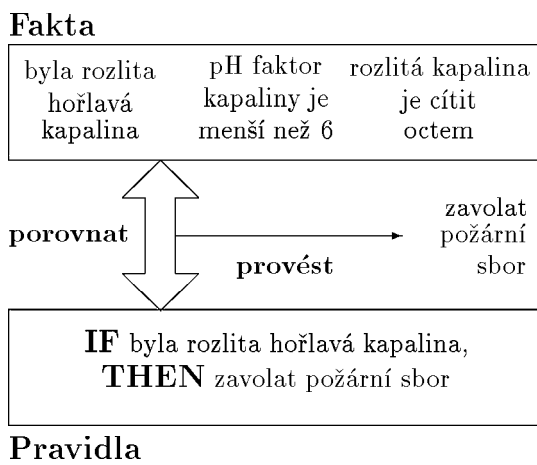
Fakta

byla rozlita hořlavá kapalina

pH faktor kapaliny je menší než 6

rozlitá kapalina je cítit octem

porovnat

provést

zavolat požární sbor

IF byla rozlita hořlavá kapalina,
THEN zavolat požární sbor

Pravidla